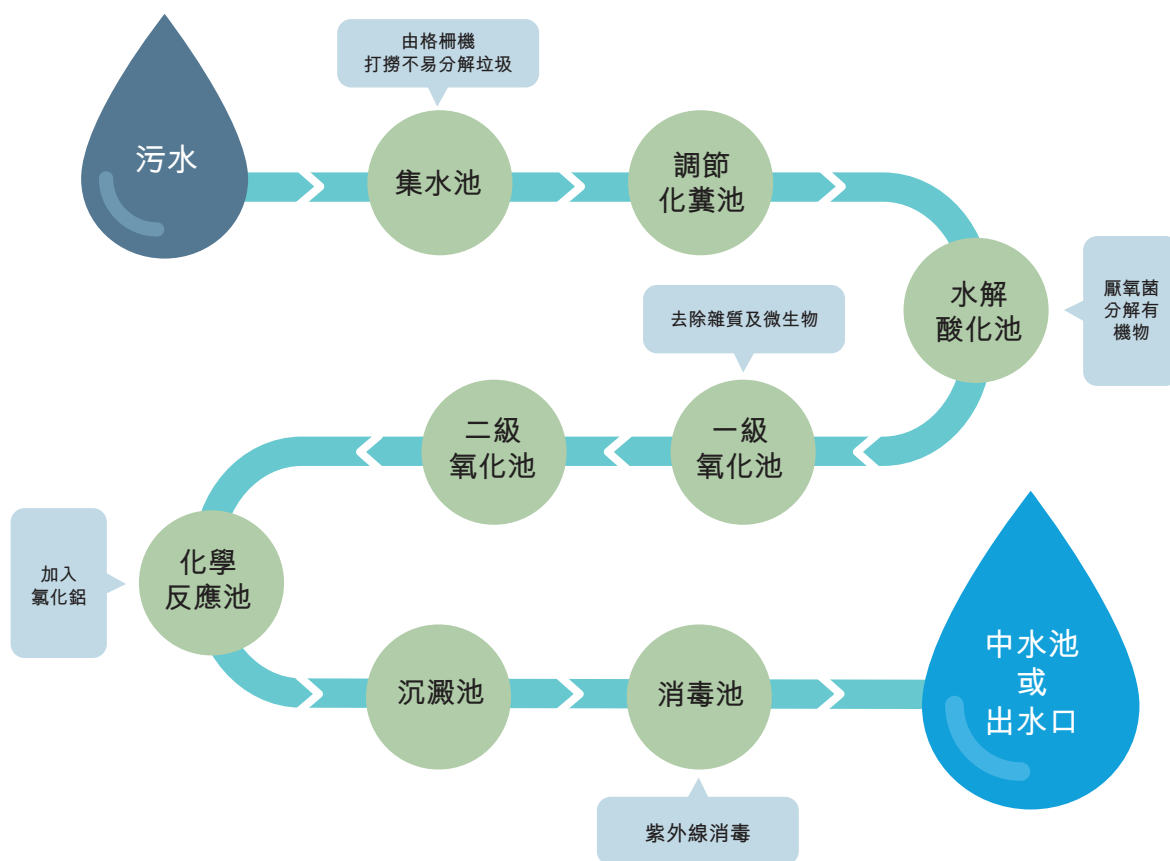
污水

由格柵機
打撈不易分解垃圾

集水池

調節
化糞池

水解
酸化池

厭氧菌
分解有
機物

去除雜質及微生物

一級
氧化池

二級
氧化池

加入
氯化鋁

化學
反應池

沉澱池

消毒池

紫外線消毒

中水池
或
出水口